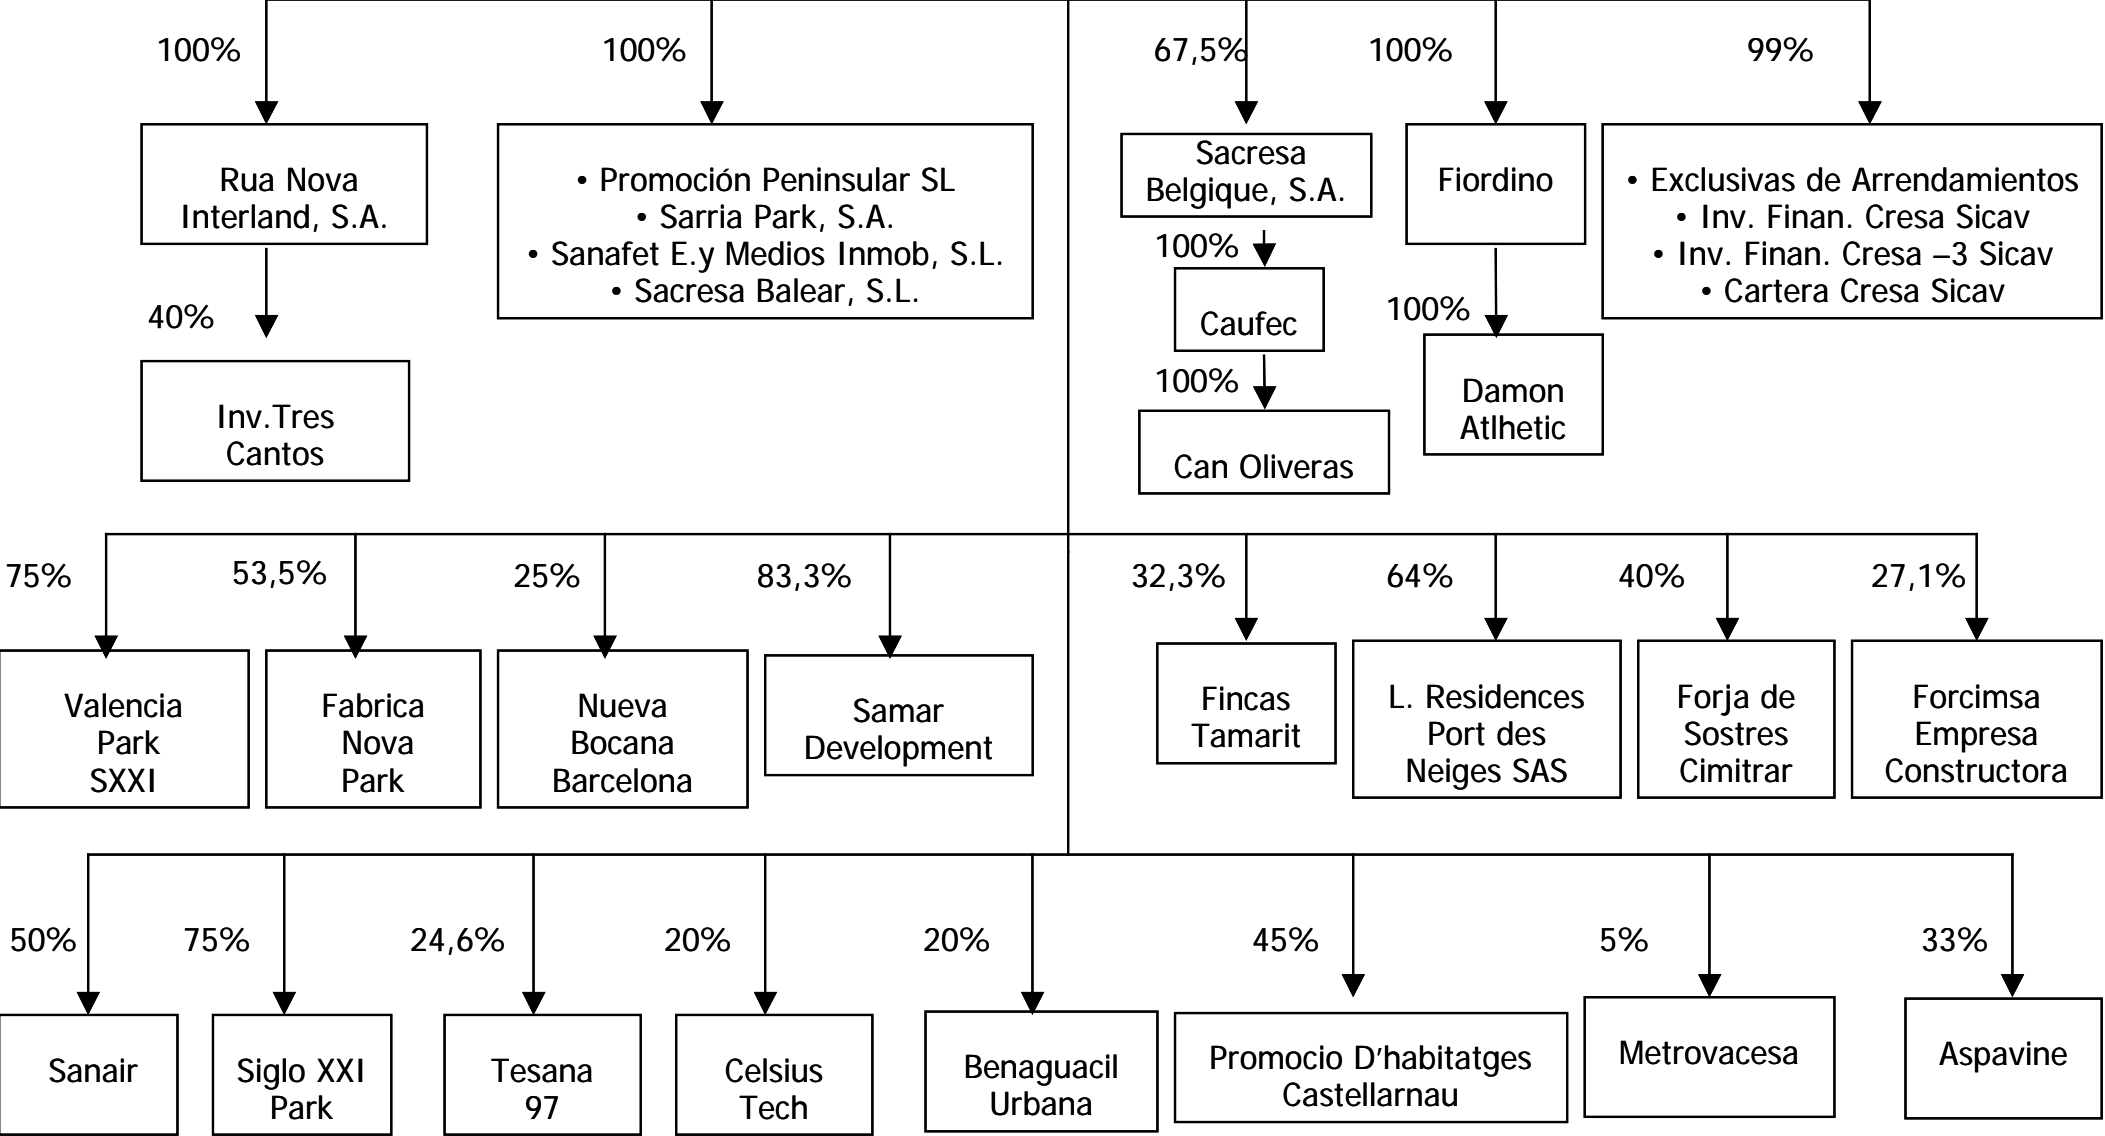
100%

Rua Nova Interland, S.A.

40%

Inv.Tres Cantos

100%

• Promoción Peninsular SL
• Sarria Park, S.A.
• Sanafet E.y Medios Inmob, S.L.
• Sacresa Balear, S.L.

67,5%

Sacresa Belgique, S.A.

100%

Caufec

100%

Can Oliveras

100%

Fiordino

100%

Damon Atlhetic

99%

• Exclusivas de Arrendamientos
• Inv. Finan. Cresa Sicav
• Inv. Finan. Cresa –3 Sicav
• Cartera Cresa Sicav

75%

Valencia Park SXXI

53,5%

Fabrica Nova Park

25%

Nueva Bocana Barcelona

83,3%

Samar Development

32,3%

Fincas Tamarit

64%

L. Residences Port des Neiges SAS

40%

Forja de Sostres Cimitrar

27,1%

Forcimsa Empresa Constructora

50%

Sanair

75%

Siglo XXI Park

24,6%

Tesana 97

20%

Celsius Tech

20%

Benaguacil Urbana

45%

Promocio D'habitatges Castellarnau

5%

Metrovacesa

33%

Aspavine